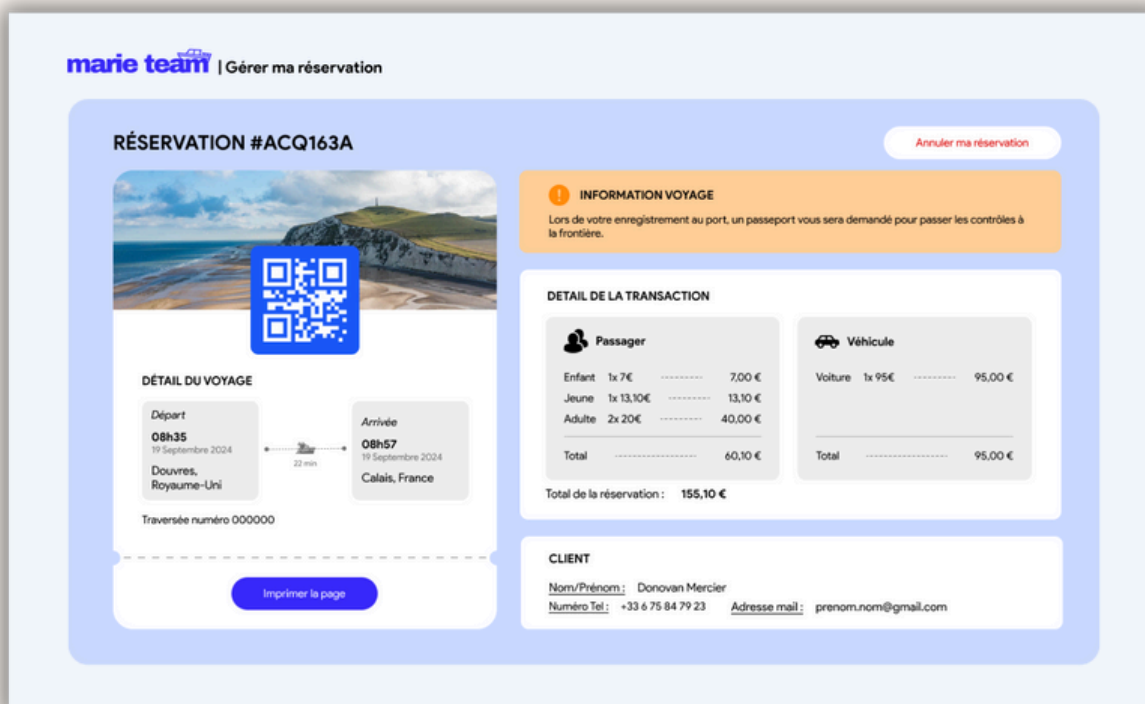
marie team | Gérer ma réservation

RÉSERVATION #ACQ163A

Annuler ma réservation

DÉTAIL DU VOYAGE

Départ
08h35
19 Septembre 2024
Douvres, Royaume-Uni

22 min

Arrivée
08h57
19 Septembre 2024
Calais, France

Traversée numéro 000000

Imprimer la page

INFORMATION VOYAGE
Lors de votre enregistrement au port, un passeport vous sera demandé pour passer les contrôles à la frontière.

DETAIL DE LA TRANSACTION

Passager
Enfant 1x 7€ 7,00 €
Jeune 1x 13,10€ 13,10 €
Adulte 2x 20€ 40,00 €
Total 60,10 €

Véhicule
Voiture 1x 95€ 95,00 €
Total 95,00 €

Total de la réservation : 155,10 €

CLIENT
Nom/Prénom : Donovan Mercier
Numéro Tel : +33 6 75 84 79 23 Adresse mail : prenom.nom@gmail.com